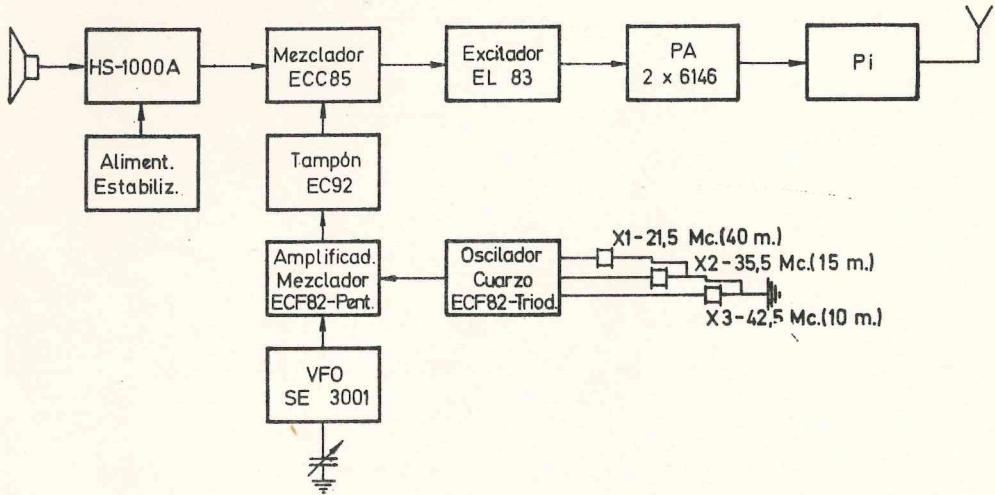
HS-1000A

Mezclador ECC85

Excitador EL 83

PA 2 x 6146

Pi

Aliment. Estabiliz.

Tampón EC92

Amplificad. Mezclador ECF82-Pent.

Oscilador Cuarzo ECF82-Triod.

X1-21,5 Mc.(40 m.)

X2-35,5 Mc.(15 m.)

X3-42,5 Mc.(10 m.)

VFO SE 3001